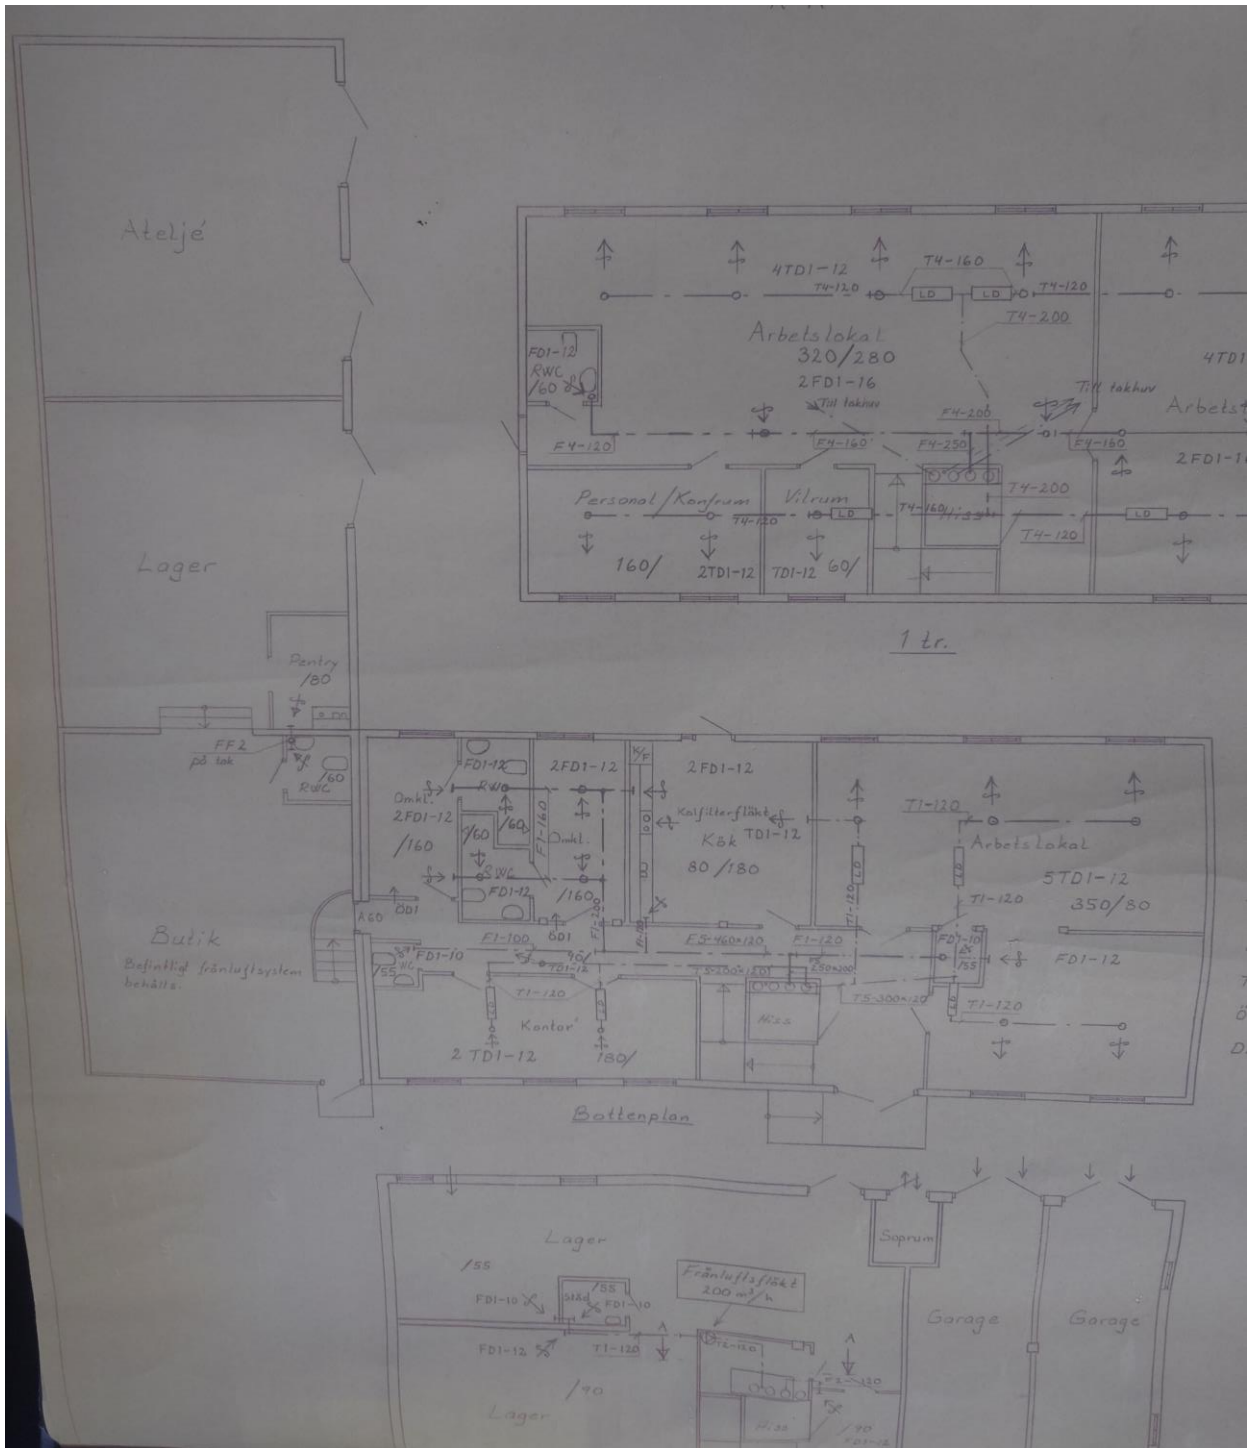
Ateljé

Lager

Pentry
/80

FF2
på tak

/60
RWC

Butik
Befintligt frånluftsystem behålls.

4TD1-12
T4-160
T4-120
LD
LD
T4-120
T4-200
Arbetslokal
320/280
2FD1-16
Till takhuv
FD1-12
RWC
/60
F4-120
F4-160
F4-200
F4-250
Till takhuv
F4-160
4TD1
Arbetsl
2FD1-1
Personal / Konfrum
Vilrum
T4-120
LD
T4-160
Hiss
T4-200
T4-120
LD
160/
2TD1-12
TD1-12
60/

1 tr.

FD1-12
2FD1-12
2FD1-12
Omkl.
2FD1-12
RWC
/160
/60
/60
F1-160
Omkl.
RWC
FD1-12
/160
Kolfilterfläkt
Kök
TD1-12
80 /180
T1-120
Arbetslokal
5TD1-12
350/80
T1-120
FD1-10
/55
FD1-12
T1-120
A60
ÖD1
ÖD1
F1-100
F1-120
F5-460×120
FD1-10
/55
F1-120
TD1-12
T1-120
T5-300×120
F5-300×200
T5-300×120
Hiss
Kontor
2 TD1-12
180/

Bottenplan

Lager
/55
FD1-10
Städ
/55
FD1-10
Frånluftsfläkt
200 m³/h
FD1-12
T1-120
F2-160
F2-120
Soprum
Garage
Garage
/90
Lager
Hiss
/90
FD1-12